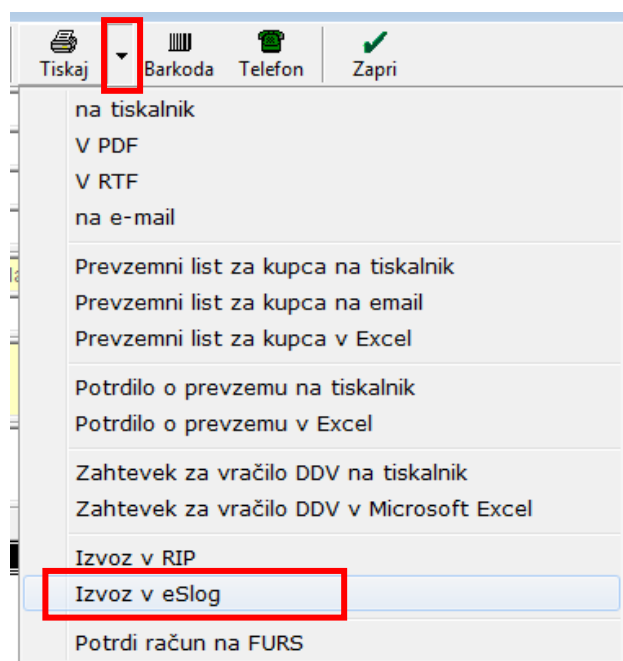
Tiskaj Barkoda Telefon Zapri

na tiskalnik
V PDF
V RTF
na e-mail

Prevzemni list za kupca na tiskalnik
Prevzemni list za kupca na email
Prevzemni list za kupca v Excel

Potrdilo o prevzemu na tiskalnik
Potrdilo o prevzemu v Excel

Zahtevek za vračilo DDV na tiskalnik
Zahtevek za vračilo DDV v Microsoft Excel

Izvoz v RIP
Izvoz v eSlog

Potrdi račun na FURS